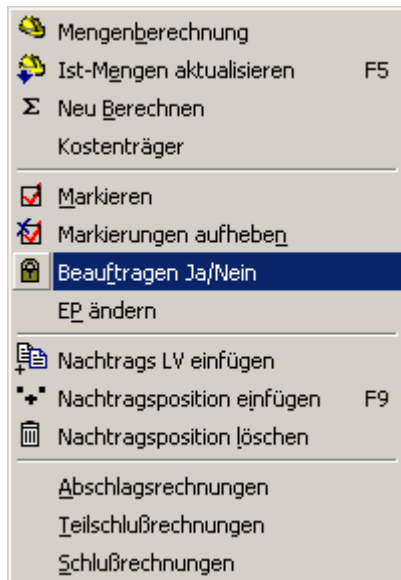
Mengenberechnung
Ist-Mengen aktualisieren F5
Σ Neu Berechnen
Kostenträger

Markieren
Markierungen aufheben
Beauftragen Ja/Nein
EP ändern

Nachtrags LV einfügen
Nachtragsposition einfügen F9
Nachtragsposition löschen

Abschlagsrechnungen
Teilschlußrechnungen
Schlußrechnungen